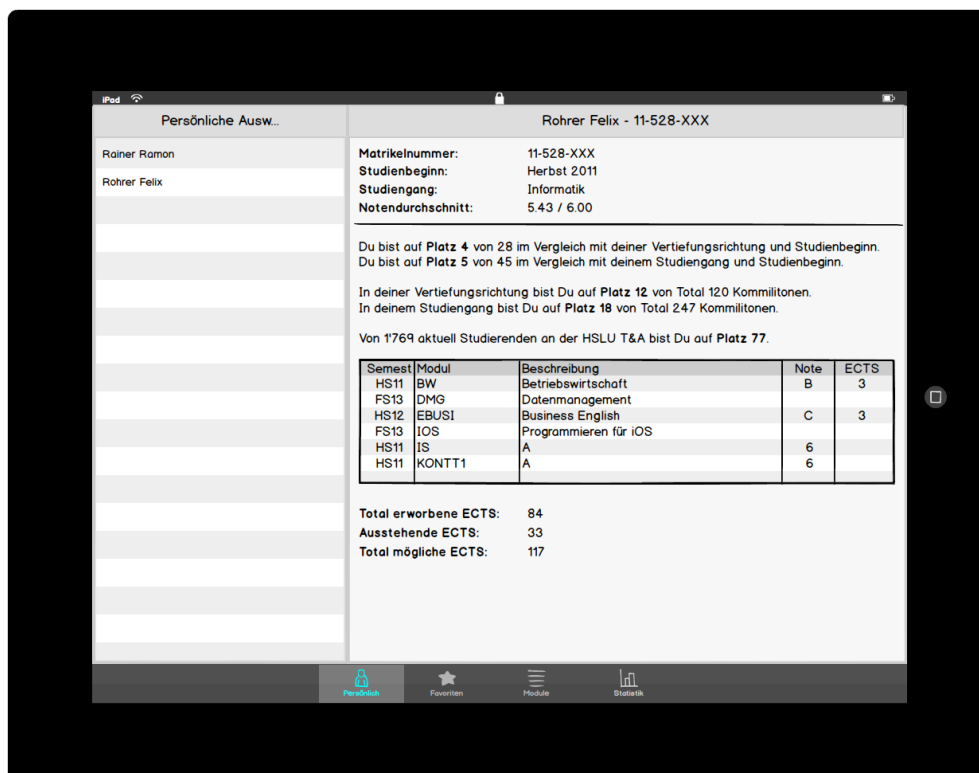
iPad

Persönliche Ausw...

Rainer Ramon
Rohrer Felix

Rohrer Felix - 11-528-XXX

**Matrikelnummer:** 11-528-XXX
**Studienbeginn:** Herbst 2011
**Studiengang:** Informatik
**Notendurchschnitt:** 5.43 / 6.00

Du bist auf **Platz 4** von 28 im Vergleich mit deiner Vertiefungsrichtung und Studienbeginn.
Du bist auf **Platz 5** von 45 im Vergleich mit deinem Studiengang und Studienbeginn.

In deiner Vertiefungsrichtung bist Du auf **Platz 12** von Total 120 Kommilitonen.
In deinem Studiengang bist Du auf **Platz 18** von Total 247 Kommilitonen.

Von 1'769 aktuell Studierenden an der HSLU T&A bist Du auf **Platz 77**.

| Semest | Modul | Beschreibung | Note | ECTS |
|---|---|---|---|---|
| HS11 | BW | Betriebswirtschaft | B | 3 |
| FS13 | DMG | Datenmanagement | | |
| HS12 | EBUSI | Business English | C | 3 |
| FS13 | IOS | Programmieren für iOS | | |
| HS11 | IS | A | 6 | |
| HS11 | KONTT1 | A | 6 | |

**Total erworbene ECTS:** 84
**Ausstehende ECTS:** 33
**Total mögliche ECTS:** 117

Persönlich Favoriten Module Statistik